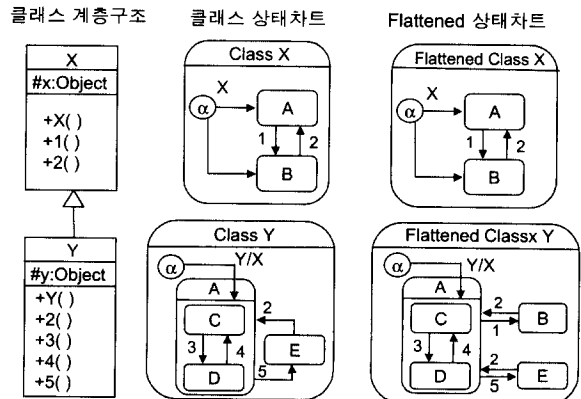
클래스 계층구조

X
#x:Object
+X( )
+1( )
+2( )

Y
#y:Object
+Y( )
+2( )
+3( )
+4( )
+5( )

클래스 상태차트

Class X
X
α
A
1
2
B

Class Y
α
Y/X
A
C
2
3
4
E
D
5

Flattened 상태차트

Flattened Class X
X
α
A
1
2
B

Flattened Classx Y
α
Y/X
A
C
2
1
B
3
4
D
2
5
E